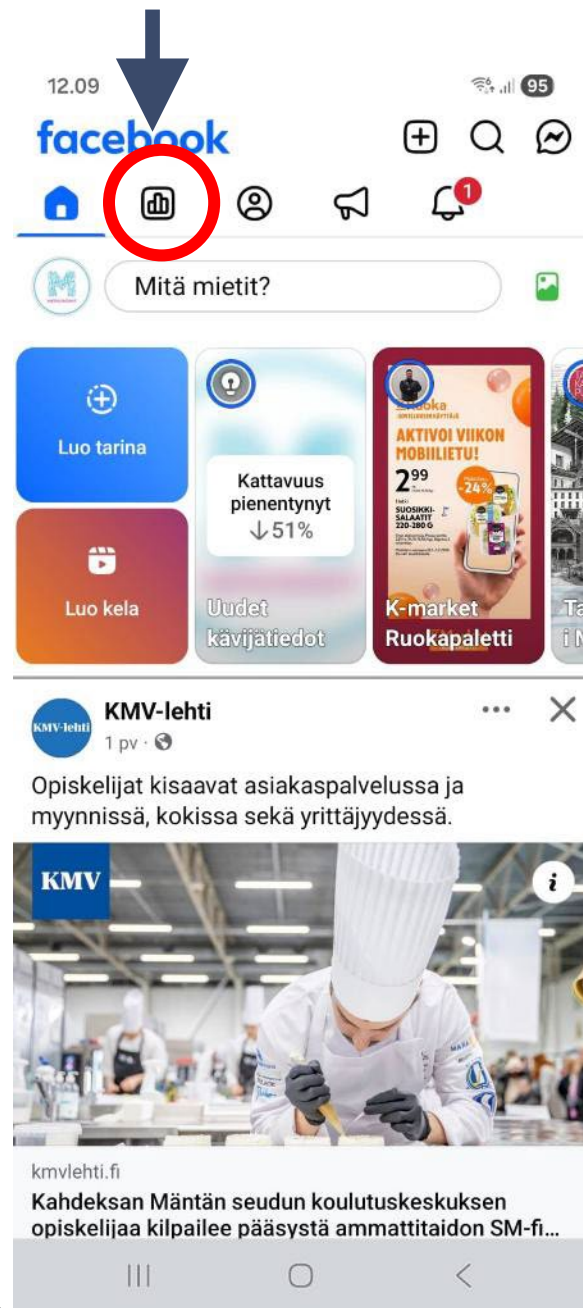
12.09

95

facebook

1

Mitä mietit?

Luo tarina

Luo kela

Kattavuus pienentynyt
↓51%

Uudet kävijätiedot

AKTIVOI VIIKON MOBIILIETU!

2 99

-24%

SUOSIKKISALAATIT 220-280 G

K-market Ruokapaletti

Ta
i N

KMV-lehti

KMV-lehti
1 pv ·

Opiskelijat kisaavat asiakaspalvelussa ja myynnissä, kokissa sekä yrittäjyydessä.

KMV

kmvlehti.fi

Kahdeksan Mäntän seudun koulutuskeskuksen opiskelijaa kilpailee pääsystä ammattitaidon SM-fi...